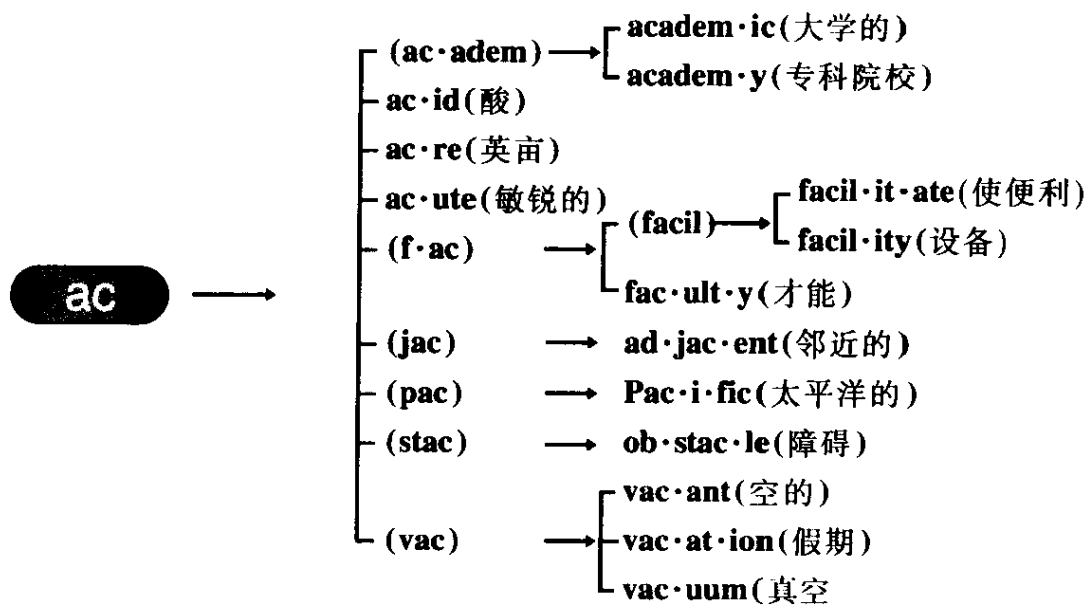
ac

(ac·adem)
academ·ic(大学的)
academ·y(专科院校)
ac·id(酸)
ac·re(英亩)
ac·ute(敏锐的)
(f·ac)
(facil)
facil·it·ate(使便利)
facil·ity(设备)
fac·ult·y(才能)
(jac)
ad·jac·ent(邻近的)
(pac)
Pac·i·fic(太平洋的)
(stac)
ob·stac·le(障碍)
(vac)
vac·ant(空的)
vac·at·ion(假期)
vac·uum(真空